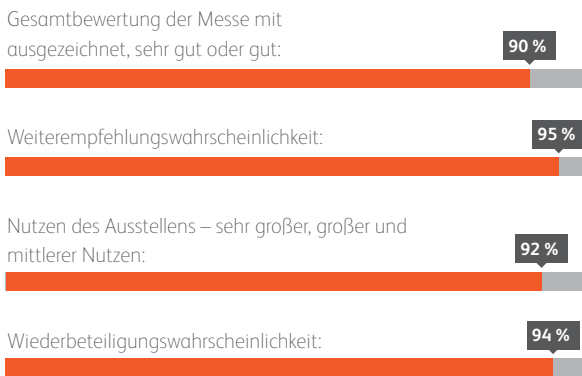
Gesamtbewertung der Messe mit ausgezeichnet, sehr gut oder gut:

90 %

Weiterempfehlungswahrscheinlichkeit:

95 %

Nutzen des Ausstellens – sehr großer, großer und mittlerer Nutzen:

92 %

Wiederbeteiligungswahrscheinlichkeit:

94 %